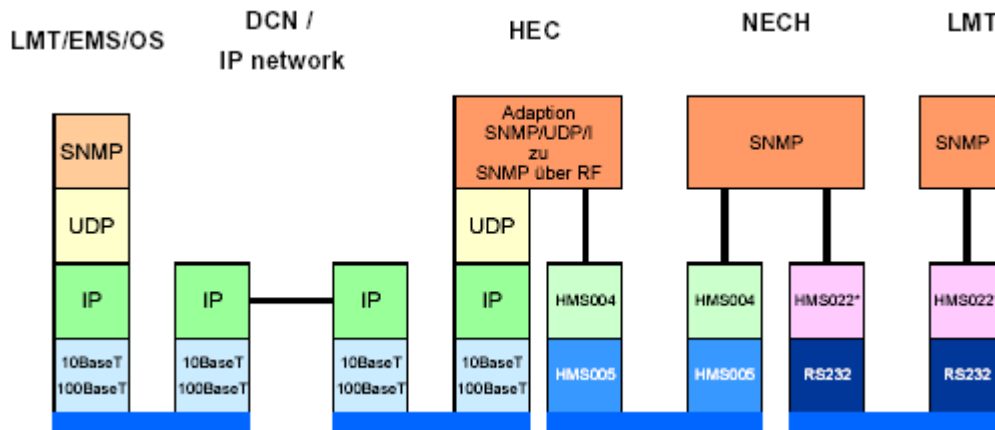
LMT/EMS/OS

DCN / IP network

HEC

NECH

LMT

SNMP

UDP

IP

10BaseT 100BaseT

IP

10BaseT 100BaseT

IP

10BaseT 100BaseT

Adaption SNMP/UDP/I zu SNMP über RF

UDP

IP

10BaseT 100BaseT

HMS004

HMS005

SNMP

HMS004

HMS005

HMS022*

RS232

SNMP

HMS022

RS232